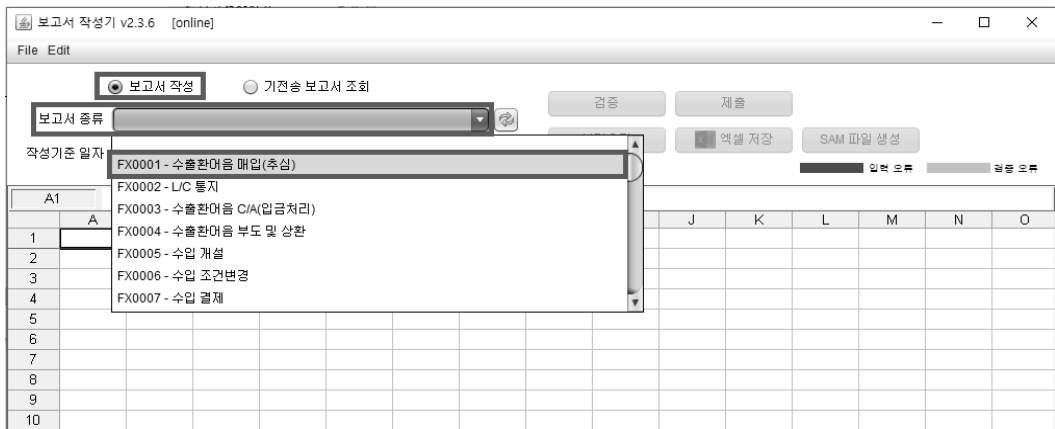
보고서 작성기 v2.3.6 [online]

File Edit

보고서 작성 기전송 보고서 조회

보고서 종류

검증 제출

엑셀 저장 SAM 파일 생성

작성기준 일자

입력 오류 검증 오류

FX0001 - 수출환어음 매입(추심)
FX0002 - L/C 통지
FX0003 - 수출환어음 C/A(입금처리)
FX0004 - 수출환어음 부도 및 상환
FX0005 - 수입 개설
FX0006 - 수입 조건변경
FX0007 - 수입 결제

A1

| A | J | K | L | M | N | O |
|---|---|---|---|---|---|---|
| 1 | | | | | | |
| 2 | | | | | | |
| 3 | | | | | | |
| 4 | | | | | | |
| 5 | | | | | | |
| 6 | | | | | | |
| 7 | | | | | | |
| 8 | | | | | | |
| 9 | | | | | | |
| 10 | | | | | | |